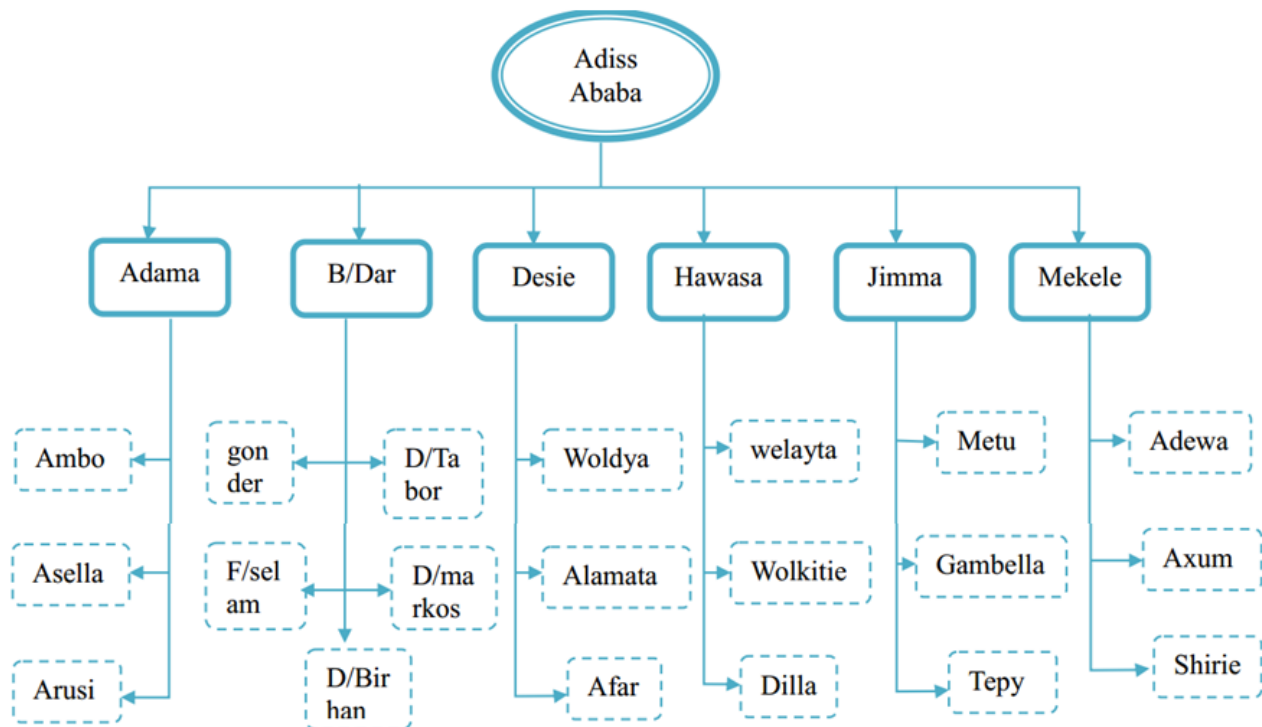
Adiss Ababa

Adama
B/Dar
Desie
Hawasa
Jimma
Mekele

Ambo
Asella
Arusi

gon der
D/Ta bor
F/sel am
D/ma rkos
D/Bir han

Woldya
Alamata
Afar

welayta
Wolkitie
Dilla

Metu
Gambella
Tepy

Adewa
Axum
Shirie